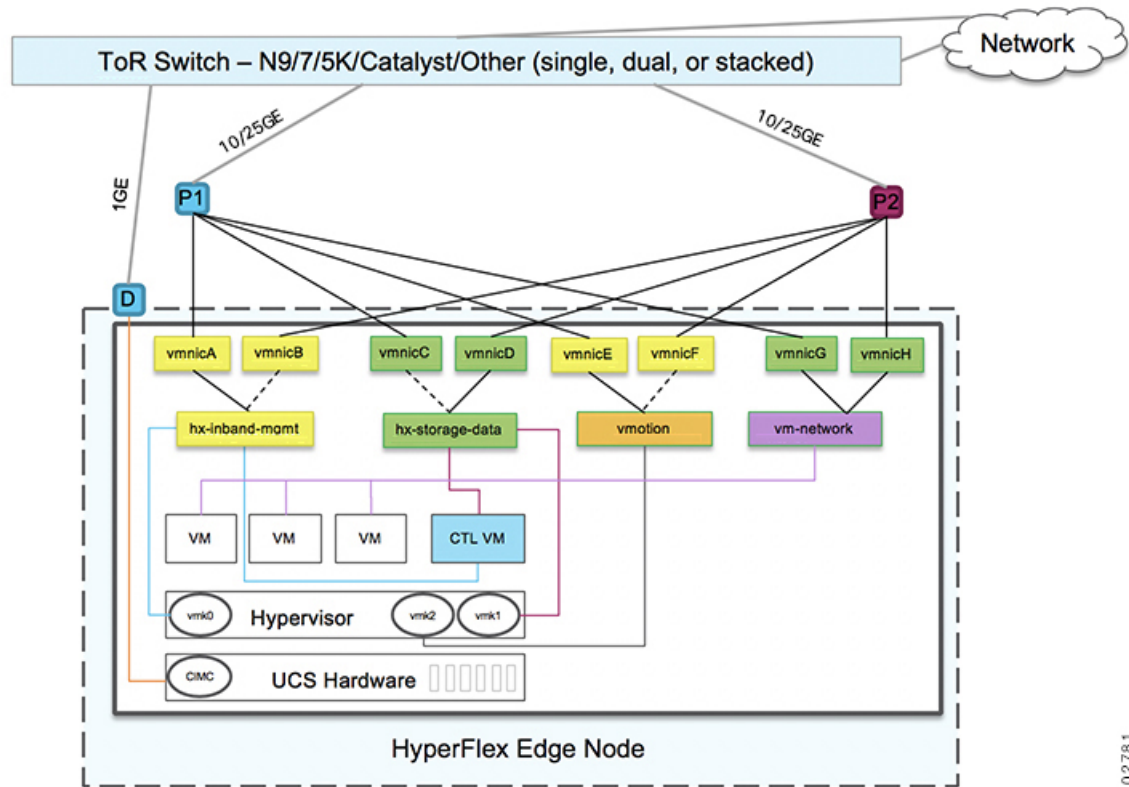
ToR Switch – N9/7/5K/Catalyst/Other (single, dual, or stacked)

Network

10/25GE

10/25GE

1GE

P1

P2

D

vmnicA

vmnicB

vmnicC

vmnicD

vmnicE

vmnicF

vmnicG

vmnicH

hx-inband-mgmt

hx-storage-data

vmotion

vm-network

VM

VM

VM

CTL VM

vmk0

Hypervisor

vmk2

vmk1

CIMC

UCS Hardware

HyperFlex Edge Node

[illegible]781